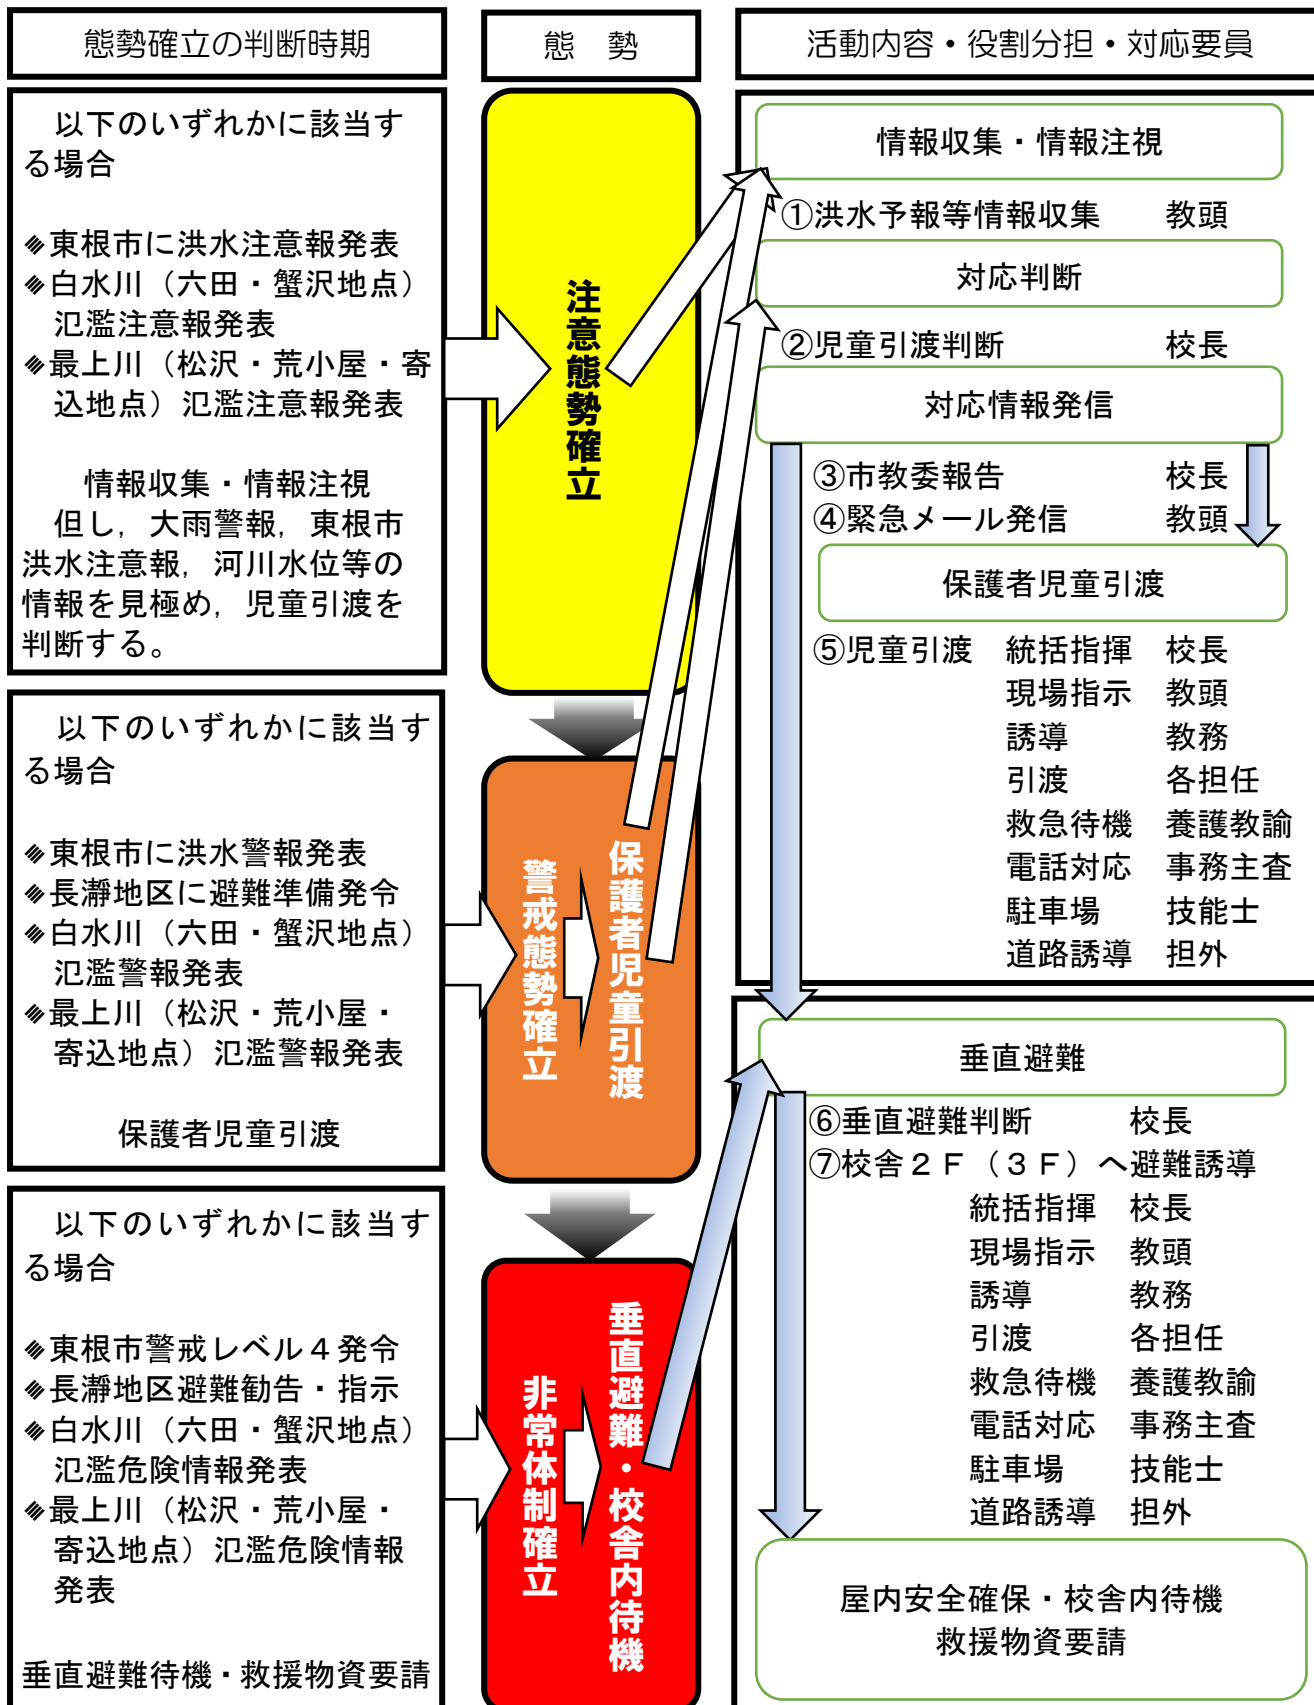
態勢確立の判断時期

態　勢

活動内容・役割分担・対応要員

以下のいずれかに該当する場合

◈東根市に洪水注意報発表
◈白水川（六田・蟹沢地点）氾濫注意報発表
◈最上川（松沢・荒小屋・寄込地点）氾濫注意報発表

情報収集・情報注視
但し，大雨警報，東根市洪水注意報，河川水位等の情報を見極め，児童引渡を判断する。

注意態勢確立

情報収集・情報注視

①洪水予報等情報収集　教頭

対応判断

②児童引渡判断　校長

対応情報発信

③市教委報告　校長
④緊急メール発信　教頭

保護者児童引渡

⑤児童引渡　統括指揮　校長
現場指示　教頭
誘導　教務
引渡　各担任
救急待機　養護教諭
電話対応　事務主査
駐車場　技能士
道路誘導　担外

以下のいずれかに該当する場合

◈東根市に洪水警報発表
◈長瀞地区に避難準備発令
◈白水川（六田・蟹沢地点）氾濫警報発表
◈最上川（松沢・荒小屋・寄込地点）氾濫警報発表

保護者児童引渡

警戒態勢確立

保護者児童引渡

垂直避難

⑥垂直避難判断　校長
⑦校舎２Ｆ（３Ｆ）へ避難誘導
統括指揮　校長
現場指示　教頭
誘導　教務
引渡　各担任
救急待機　養護教諭
電話対応　事務主査
駐車場　技能士
道路誘導　担外

以下のいずれかに該当する場合

◈東根市警戒レベル４発令
◈長瀞地区避難勧告・指示
◈白水川（六田・蟹沢地点）氾濫危険情報発表
◈最上川（松沢・荒小屋・寄込地点）氾濫危険情報発表

垂直避難待機・救援物資要請

非常体制確立

垂直避難・校舎内待機

屋内安全確保・校舎内待機
救援物資要請